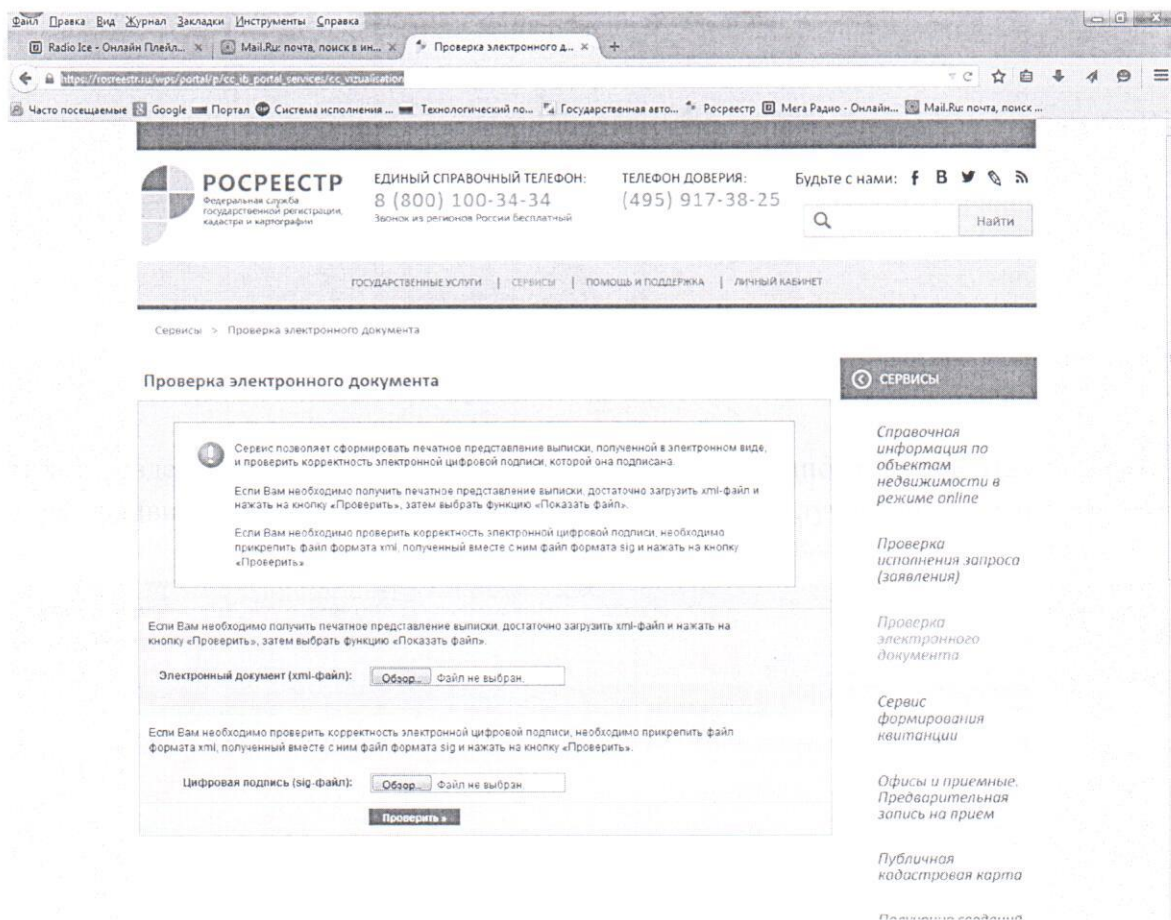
Файл Правка Вид Журнал Закладки Инструменты Справка

Radio Ice - Онлайн Плейл... × Mail.Ru: почта, поиск в ин... × Проверка электронного д... × +

https://rosreestr.ru/wps/portal/p/cc_ib_portal_services/cc_vizualisation

Часто посещаемые Google Портал Система исполнения ... Технологический по... Государственная авто... Росреестр Мега Радио - Онлайн... Mail.Ru: почта, поиск ...

РОСРЕЕСТР
Федеральная служба государственной регистрации, кадастра и картографии

ЕДИНЫЙ СПРАВОЧНЫЙ ТЕЛЕФОН:
8 (800) 100-34-34
Звонок из регионов России бесплатный

ТЕЛЕФОН ДОВЕРИЯ:
(495) 917-38-25

Будьте с нами: f B

Найти

ГОСУДАРСТВЕННЫЕ УСЛУГИ | СЕРВИСЫ | ПОМОЩЬ И ПОДДЕРЖКА | ЛИЧНЫЙ КАБИНЕТ

Сервисы > Проверка электронного документа

Проверка электронного документа

Сервис позволяет сформировать печатное представление выписки, полученной в электронном виде, и проверить корректность электронной цифровой подписи, которой она подписана.

Если Вам необходимо получить печатное представление выписки, достаточно загрузить xml-файл и нажать на кнопку «Проверить», затем выбрать функцию «Показать файл».

Если Вам необходимо проверить корректность электронной цифровой подписи, необходимо прикрепить файл формата xml, полученный вместе с ним файл формата sig и нажать на кнопку «Проверить».

Если Вам необходимо получить печатное представление выписки, достаточно загрузить xml-файл и нажать на кнопку «Проверить», затем выбрать функцию «Показать файл».

Электронный документ (xml-файл): Обзор... Файл не выбран.

Если Вам необходимо проверить корректность электронной цифровой подписи, необходимо прикрепить файл формата xml, полученный вместе с ним файл формата sig и нажать на кнопку «Проверить».

Цифровая подпись (sig-файл): Обзор... Файл не выбран.

Проверить »

СЕРВИСЫ

Справочная информация по объектам недвижимости в режиме online

Проверка исполнения запроса (заявления)

Проверка электронного документа

Сервис формирования квитанции

Офисы и приемные. Предварительная запись на прием

Публичная кадастровая карта

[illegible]